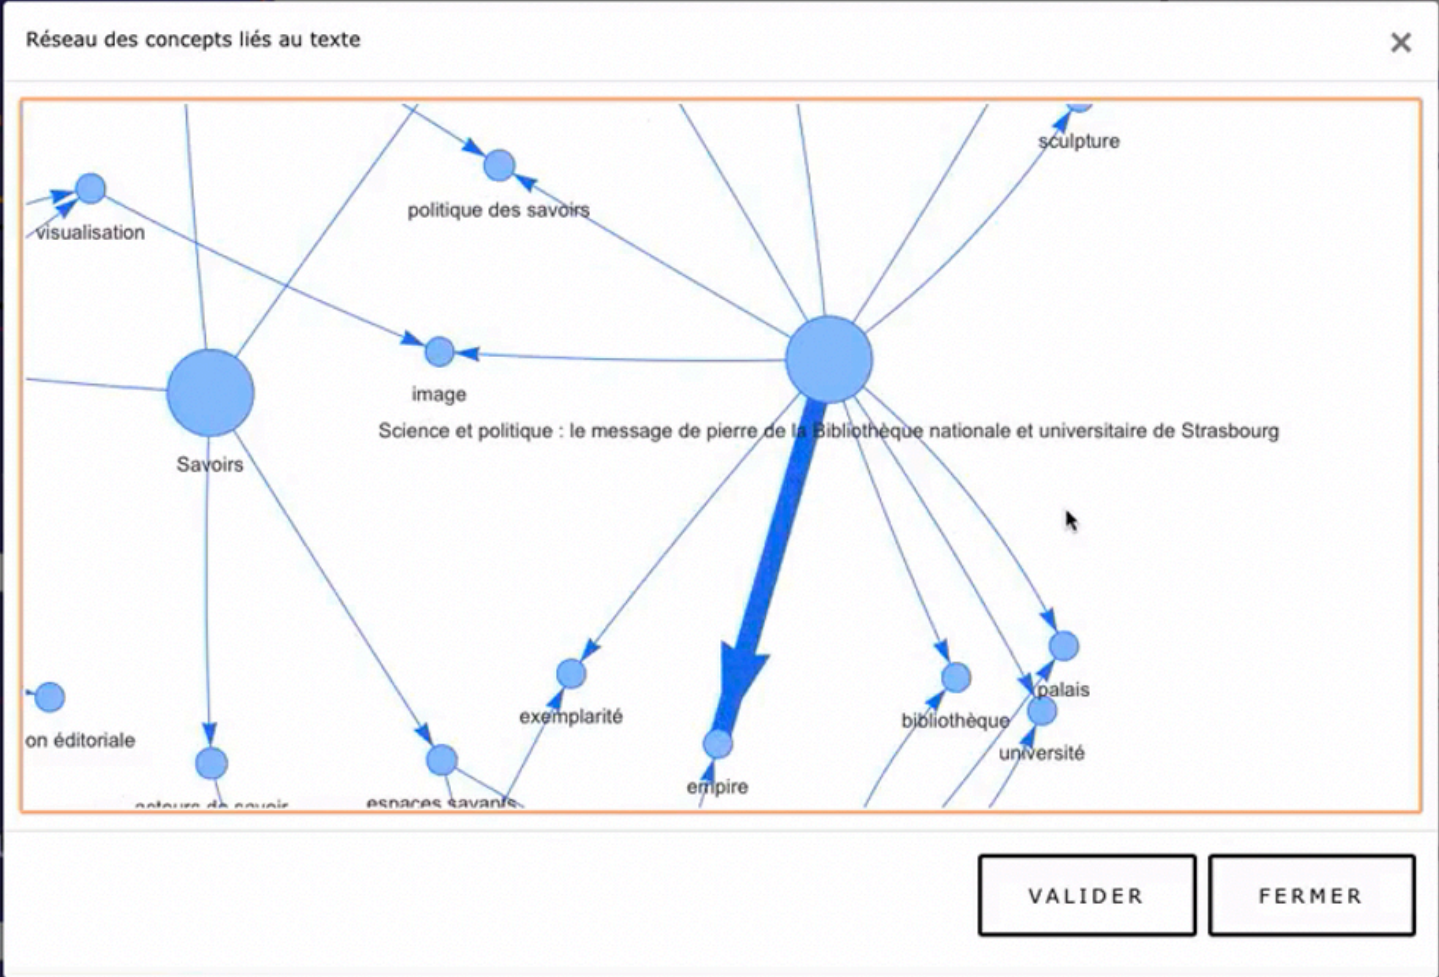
Réseau des concepts liés au texte

×

sculpture

politique des savoirs

visualisation

image

Science et politique : le message de pierre de la Bibliothèque nationale et universitaire de Strasbourg

Savoirs

exemplarité

palais

bibliothèque

université

on éditoriale

empire

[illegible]

espaces savants

VALIDER

FERMER